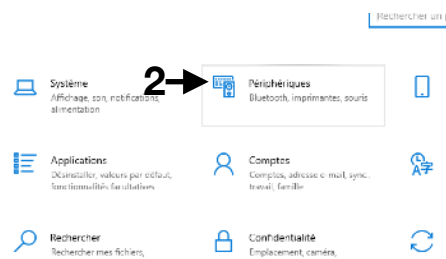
Rechercher un

2

Système
Affichage, son, notifications, alimentation

Périphériques
Bluetooth, imprimantes, souris

Applications
Désinstaller, valeurs par défaut, fonctionnalités facultatives

Comptes
Vos comptes, adresse e-mail, sync. travail, famille

Rechercher
Rechercher mes fichiers,

Confidentialité
Emplacement, caméra,